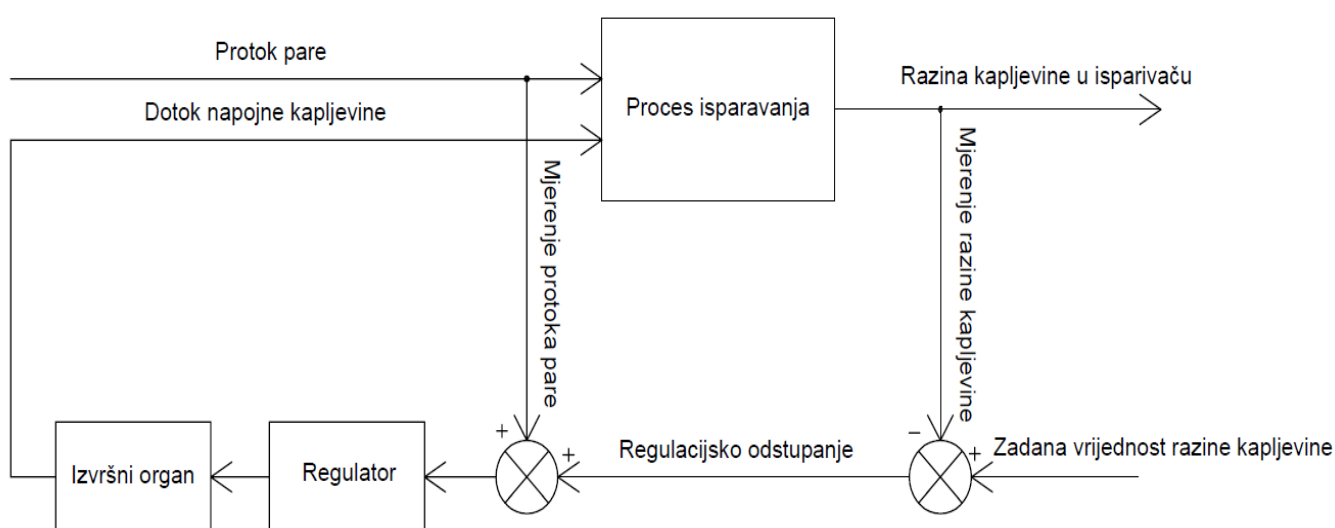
Protok pare

Dotok napojne kapljevine

Proces isparavanja

Razina kapljevine u isparivaču

Mjerenje protoka pare

Mjerenje razine kapljevine

Izvršni organ

Regulator

+

+

Regulacijsko odstupanje

–

+

Zadana vrijednost razine kapljevine